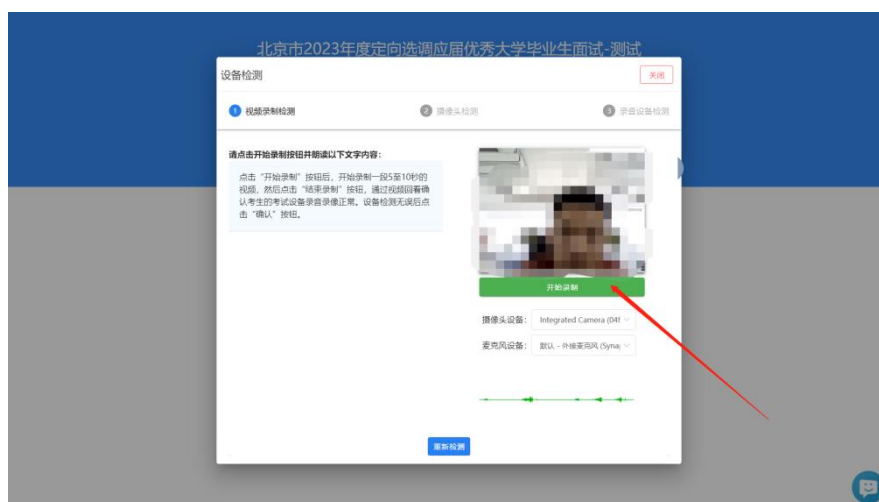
北京市2023年度定向选调应届优秀大学毕业生面试-测试

设备检测

关闭

1 视频录制检测

2 摄像头检测

3 录音设备检测

请点击开始录制按钮并朗读以下文字内容：

点击“开始录制”按钮后，开始录制一段5至10秒的视频，然后点击“结束录制”按钮，通过视频回看确认考生的考试设备录音录像正常。设备检测无误后点击“确认”按钮。

开始录制

摄像头设备： Integrated Camera (04f

麦克风设备： 默认 - 外接麦克风 (Syna

重新检测